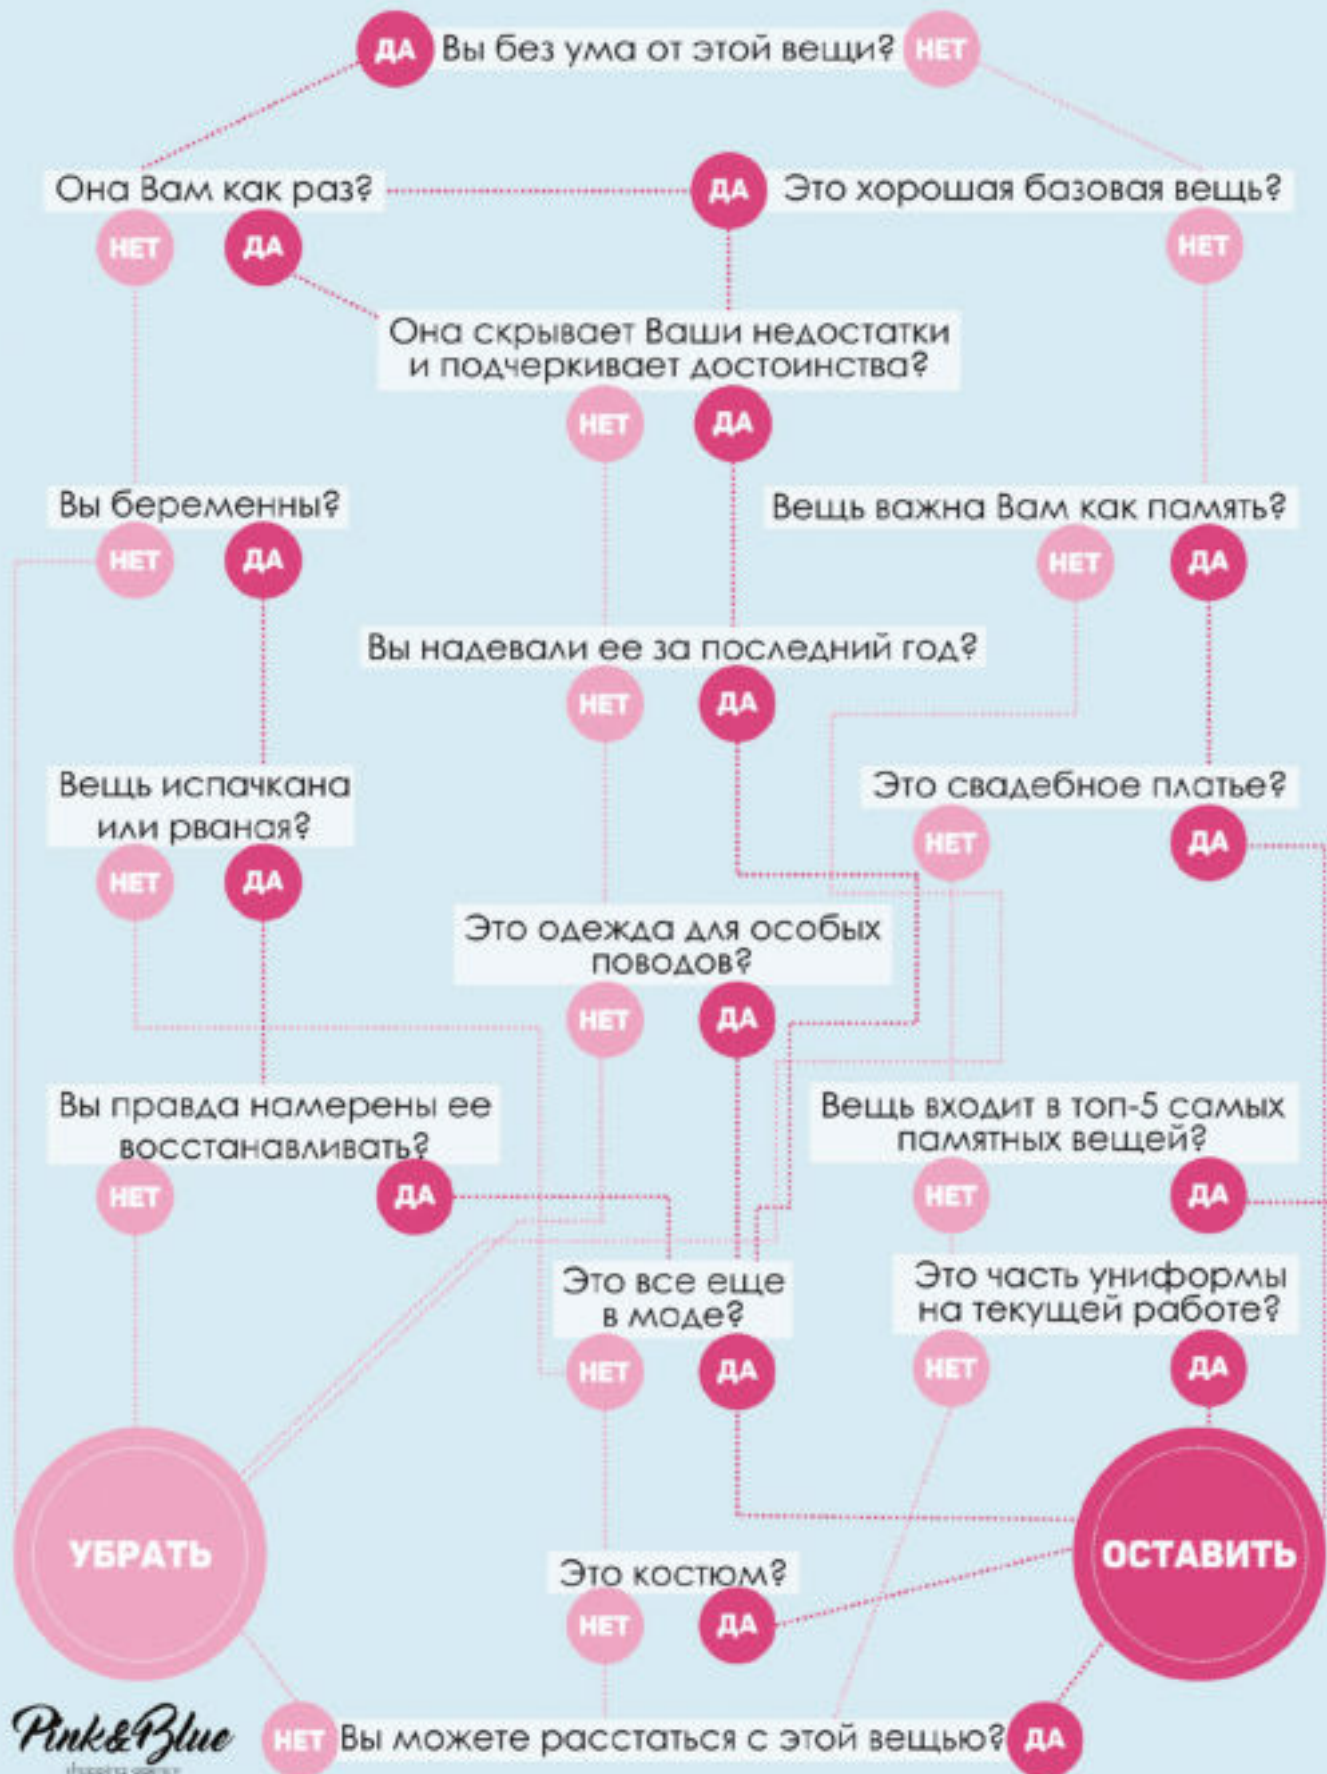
ДА Вы без ума от этой вещи? НЕТ

Она Вам как раз?

ДА Это хорошая базовая вещь?

НЕТ ДА

НЕТ

Она скрывает Ваши недостатки и подчеркивает достоинства?

НЕТ ДА

Вы беременны?

Вещь важна Вам как память?

НЕТ ДА

НЕТ ДА

Вы надевали ее за последний год?

НЕТ ДА

Вещь испачкана или рваная?

Это свадебное платье?

НЕТ ДА

НЕТ ДА

Это одежда для особых поводов?

НЕТ ДА

Вы правда намерены ее восстанавливать?

Вещь входит в топ-5 самых памятных вещей?

НЕТ ДА

НЕТ ДА

Это все еще в моде?

Это часть униформы на текущей работе?

НЕТ ДА

НЕТ ДА

УБРАТЬ

ОСТАВИТЬ

Это костюм?

НЕТ ДА

Pink&Blue

НЕТ Вы можете расстаться с этой вещью? ДА